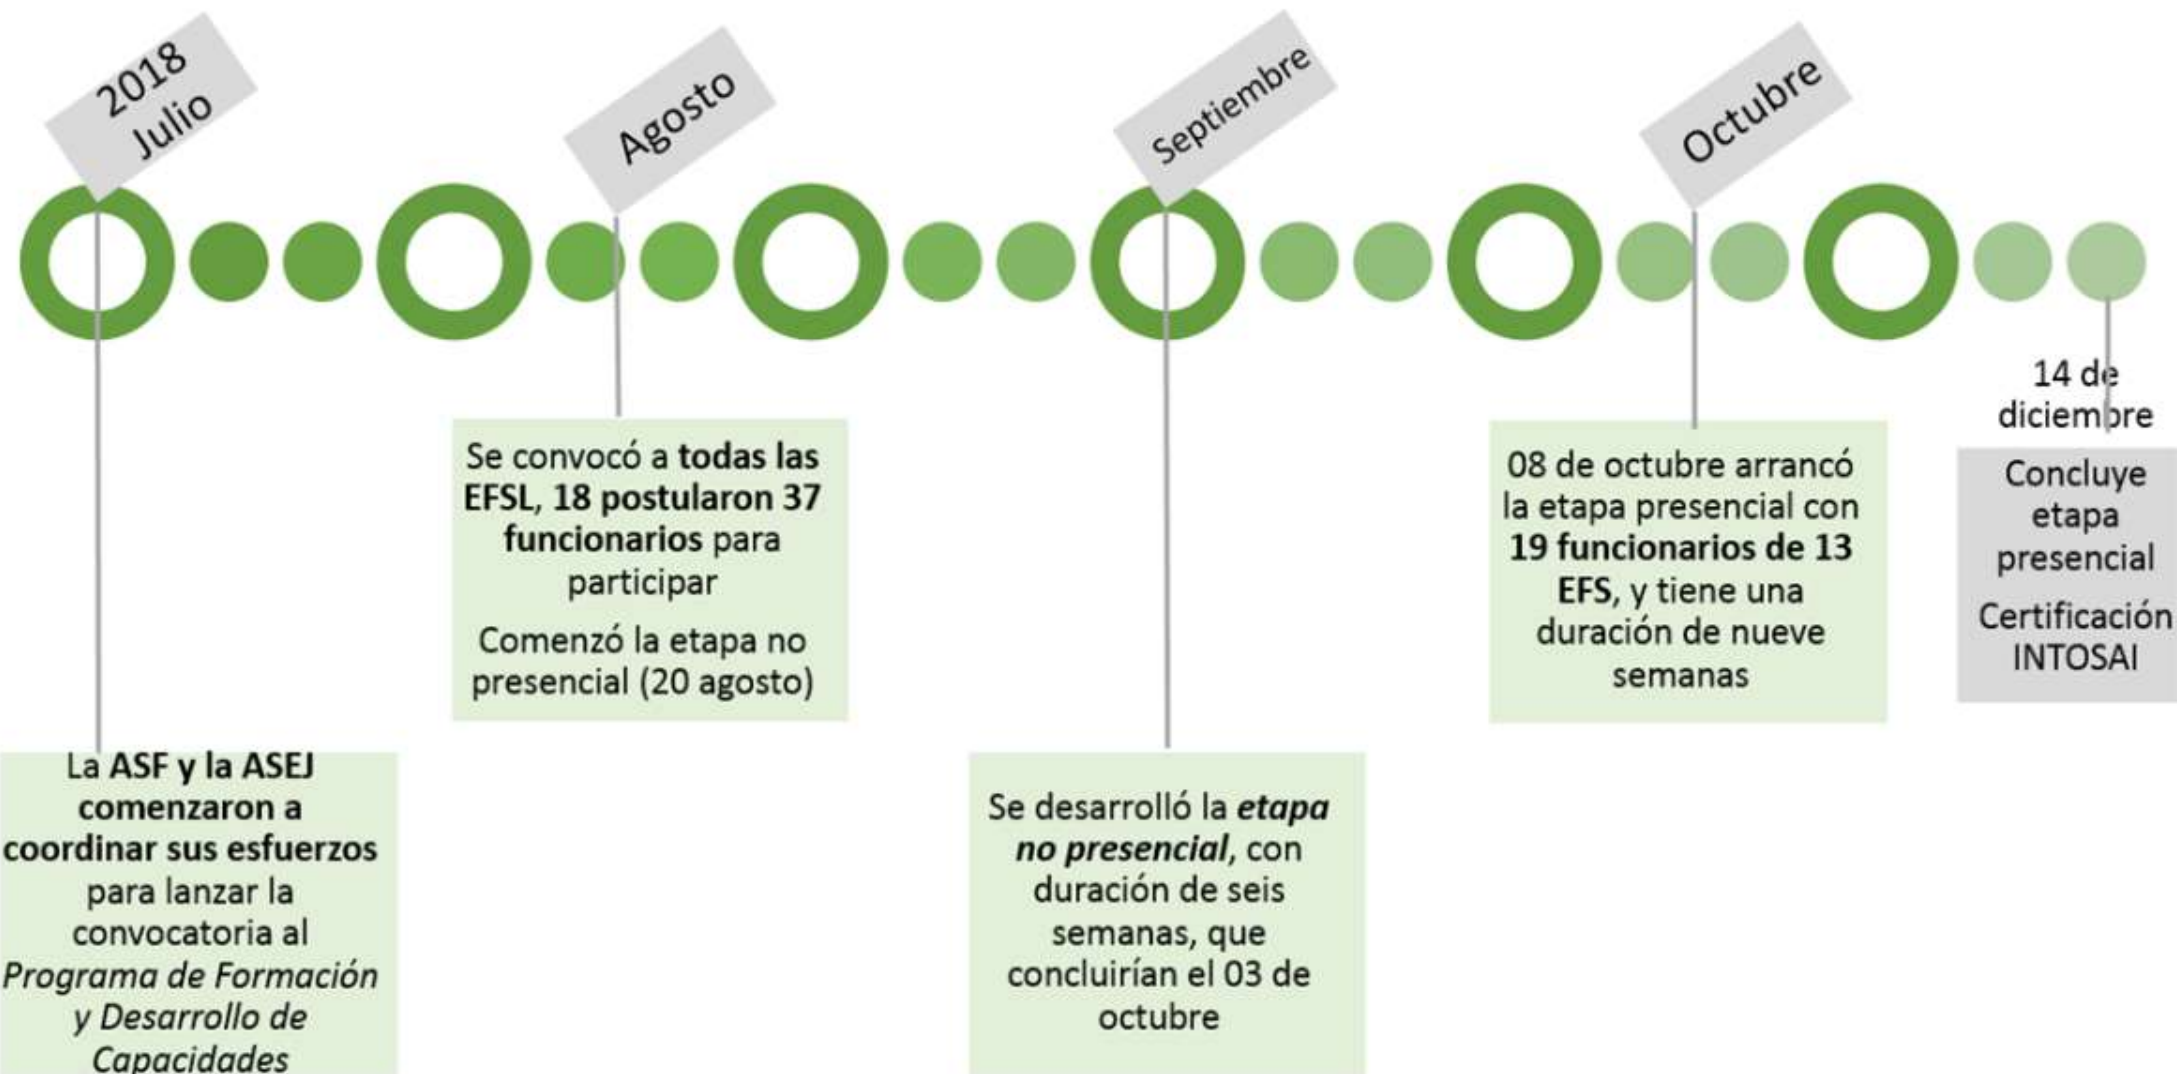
2018 Julio

Agosto

Septiembre

Octubre

14 de diciembre

La ASF y la ASEJ comenzaron a coordinar sus esfuerzos para lanzar la convocatoria al Programa de Formación y Desarrollo de Capacidades

Se convocó a todas las EFSL, 18 postularon 37 funcionarios para participar

Comenzó la etapa no presencial (20 agosto)

Se desarrolló la etapa no presencial, con duración de seis semanas, que concluirían el 03 de octubre

08 de octubre arrancó la etapa presencial con 19 funcionarios de 13 EFS, y tiene una duración de nueve semanas

Concluye etapa presencial

Certificación INTOSAI